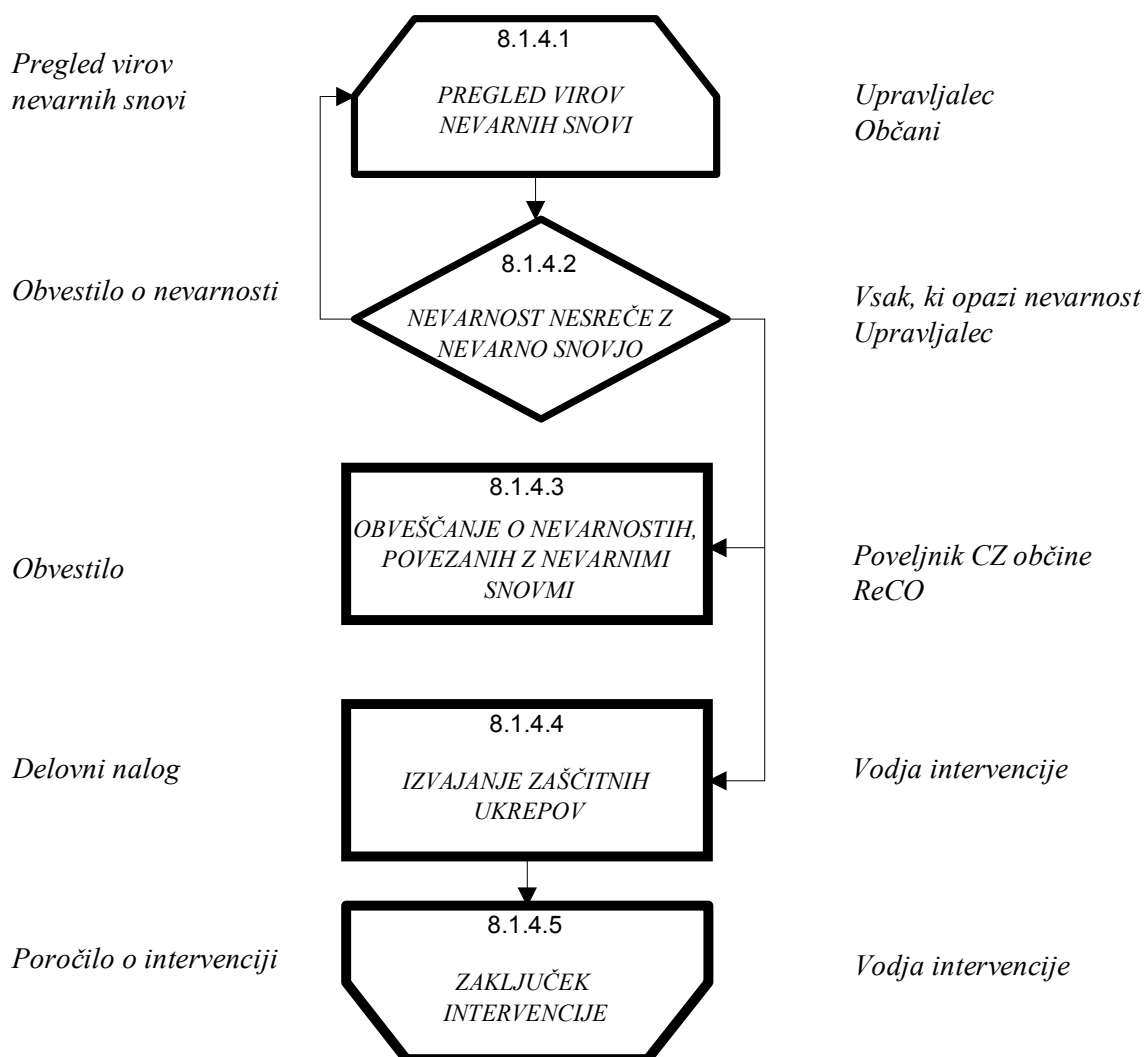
Pregled virov nevarnih snovi

8.1.4.1

PREGLED VIROV NEVARNIH SNOVI

Upravljalec
Občani

Obvestilo o nevarnosti

8.1.4.2

NEVARNOST NESREČE Z NEVARNO SNOVJO

Vsak, ki opazi nevarnost
Upravljalec

Obvestilo

8.1.4.3

OBVEŠČANJE O NEVARNOSTIH, POVEZANIH Z NEVARNIMI SNOVMI

Poveljnik CZ občine
ReCO

Delovni nalog

8.1.4.4

IZVAJANJE ZAŠČITNIH UKREPOV

Vodja intervencije

Poročilo o intervenciji

8.1.4.5

ZAKLJUČEK INTERVENCIJE

Vodja intervencije